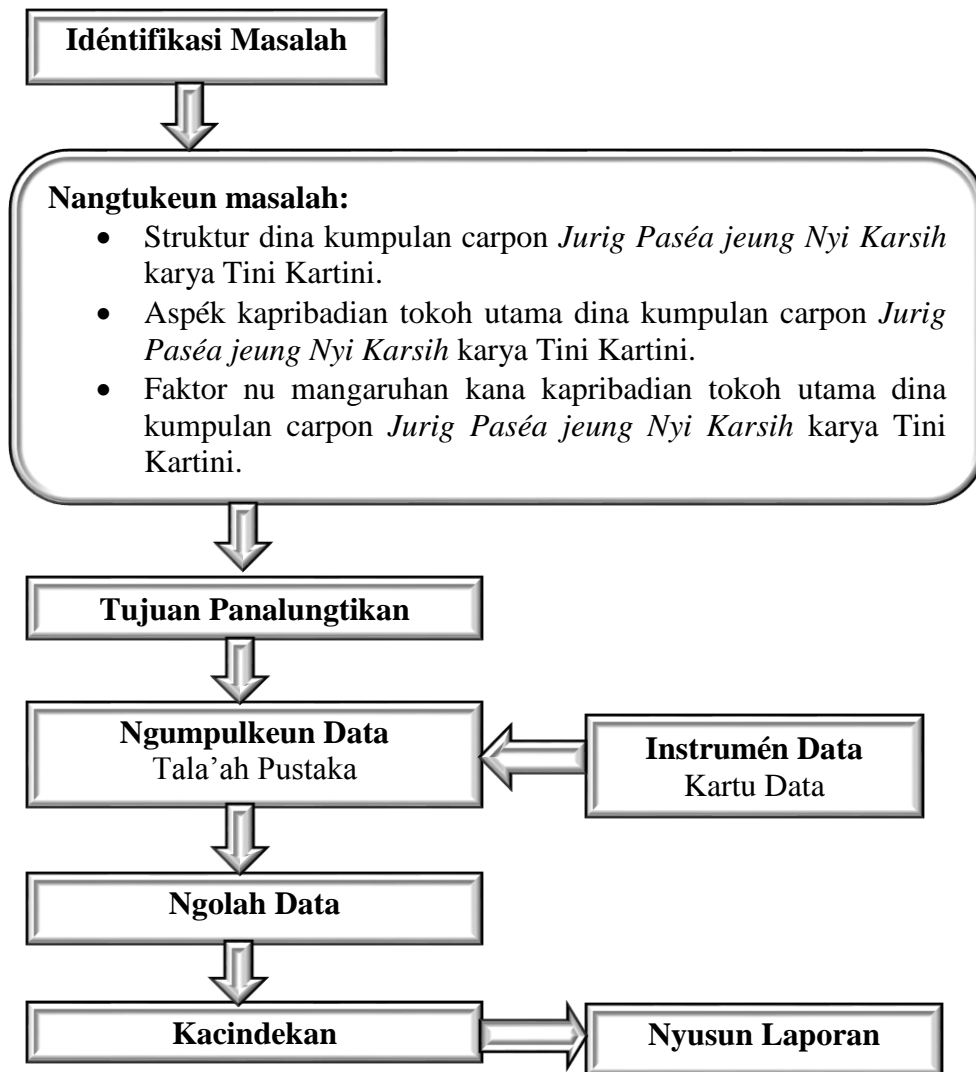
Idéntifikasi Masalah

Nangtukeun masalah:
- Struktur dina kumpulan carpon *Jurig Paséa jeung Nyi Karsih* karya Tini Kartini.
- Aspék kapribadian tokoh utama dina kumpulan carpon *Jurig Paséa jeung Nyi Karsih* karya Tini Kartini.
- Faktor nu mangaruhan kana kapribadian tokoh utama dina kumpulan carpon *Jurig Paséa jeung Nyi Karsih* karya Tini Kartini.

Tujuan Panalungtikan

Ngumpulkeun Data
Tala'ah Pustaka

Instrumén Data
Kartu Data

Ngolah Data

Kacindekan

Nyusun Laporan